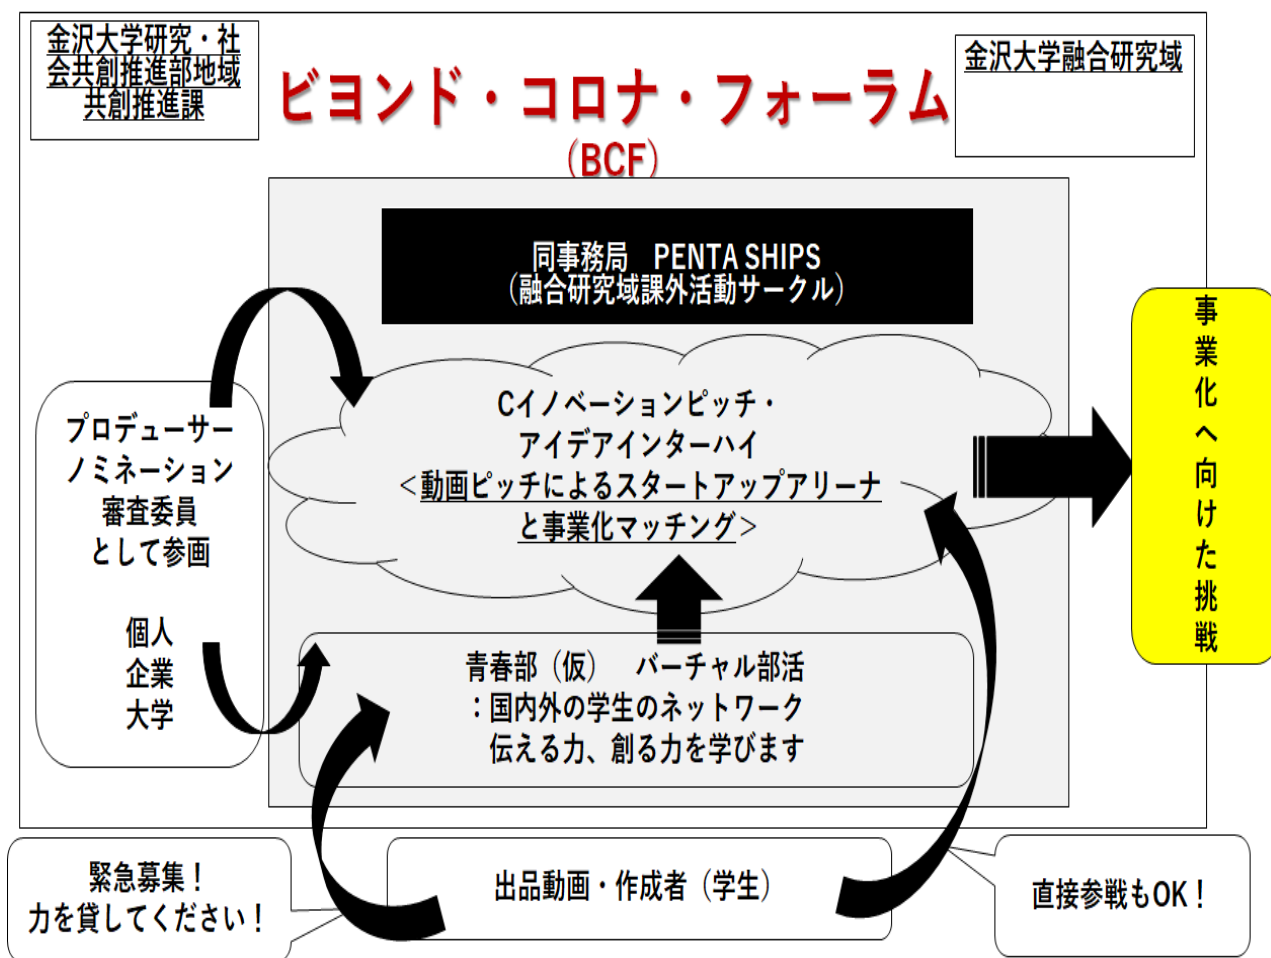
金沢大学研究・社会共創推進部地域共創推進課

ビヨンド・コロナ・フォーラム
(BCF)

金沢大学融合研究域

同事務局　PENTA SHIPS
(融合研究域課外活動サークル)

Cイノベーションピッチ・
アイデアインターハイ
<動画ピッチによるスタートアップアリーナと事業化マッチング>

プロデューサー
ノミネーション
審査委員
として参画

個人
企業
大学

青春部（仮）　バーチャル部活
：国内外の学生のネットワーク
伝える力、創る力を学びます

事業化へ向けた挑戦

緊急募集！
力を貸してください！

出品動画・作成者（学生）

直接参戦もOK！